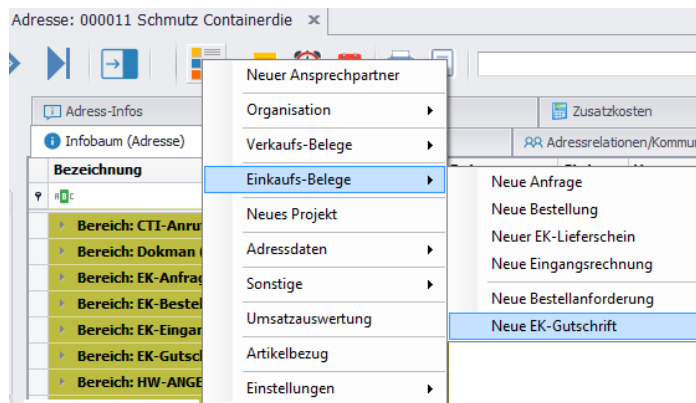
Adresse: 000011 Schmutz Containerdie ✕

Adress-Infos

Zusatzkosten

Infobaum (Adresse)

Adressrelationen/Kommu

Bezeichnung

Bereich: CTI-Anru

Bereich: Dokman

Bereich: EK-Anfrag

Bereich: EK-Bestel

Bereich: EK-Eingar

Bereich: EK-Gutsch

Bereich: HW-ANGE

Neuer Ansprechpartner
Organisation
Verkaufs-Belege
Einkaufs-Belege
Neues Projekt
Adressdaten
Sonstige
Umsatzauswertung
Artikelbezug
Einstellungen

Neue Anfrage
Neue Bestellung
Neuer EK-Lieferschein
Neue Eingangsrechnung
Neue Bestellanforderung
Neue EK-Gutschrift